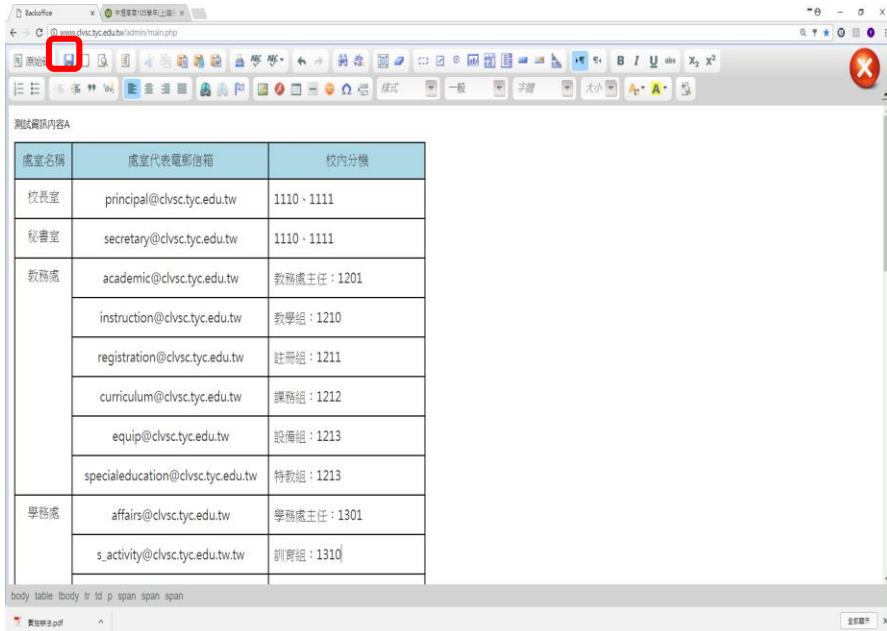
Backoffice
www.clvsc.tyc.edu.tw/admin/main.php

原始碼

樣式
一般
字體
大小

測試資訊內容A

| 處室名稱 | 處室代表電郵信箱 | 校內分機 |
|---|---|---|
| 校長室 | principal@clvsc.tyc.edu.tw | 1110、1111 |
| 秘書室 | secretary@clvsc.tyc.edu.tw | 1110、1111 |
| 教務處 | academic@clvsc.tyc.edu.tw | 教務處主任：1201 |
| | instruction@clvsc.tyc.edu.tw | 教學組：1210 |
| | registration@clvsc.tyc.edu.tw | 註冊組：1211 |
| | curriculum@clvsc.tyc.edu.tw | 課務組：1212 |
| | equip@clvsc.tyc.edu.tw | 設備組：1213 |
| | specialeducation@clvsc.tyc.edu.tw | 特教組：1213 |
| 學務處 | affairs@clvsc.tyc.edu.tw | 學務處主任：1301 |
| | s_activity@clvsc.tyc.edu.tw.tw | 訓育組：1310 |

body table tbody tr td p span span span

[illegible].pdf

全部顯示